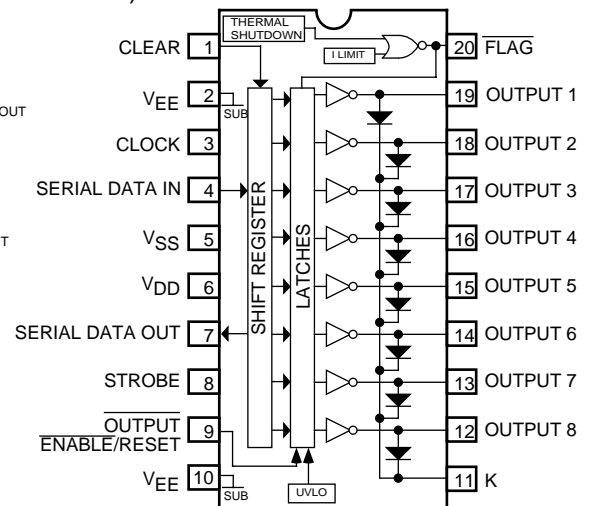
THERMAL SHUTDOWN

I LIMIT

CLEAR 1

$V_{EE}$ 2

SUB

OUT

CLOCK 3

SERIAL DATA IN 4

T

$V_{SS}$ 5

$V_{DD}$ 6

SERIAL DATA OUT 7

STROBE 8

$\overline{\text{OUTPUT}}$ $\overline{\text{ENABLE}}$/RESET 9

$V_{EE}$ 10

SUB

SHIFT REGISTER

LATCHES

UVLO

20 $\overline{\text{FLAG}}$

19 OUTPUT 1

18 OUTPUT 2

17 OUTPUT 3

16 OUTPUT 4

15 OUTPUT 5

14 OUTPUT 6

13 OUTPUT 7

12 OUTPUT 8

11 K